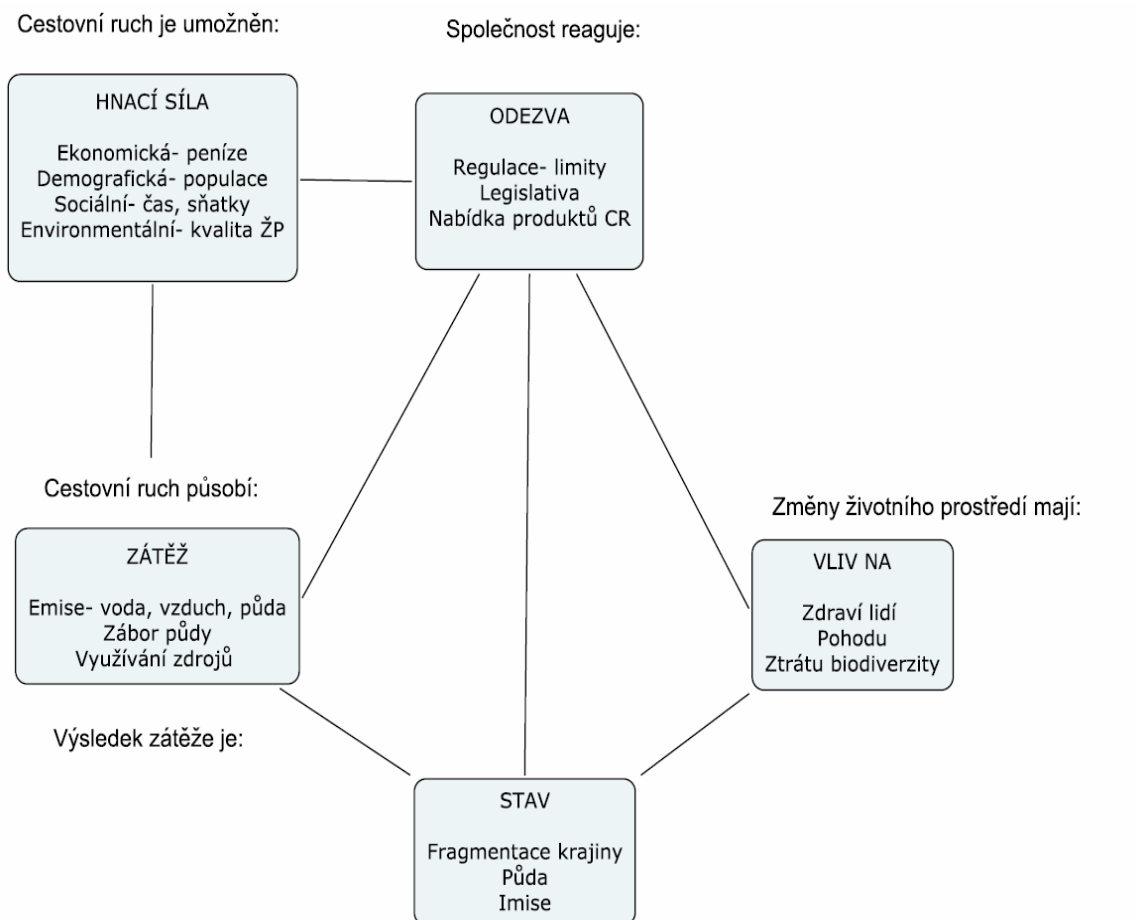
Cestovní ruch je umožněn:

HNACÍ SÍLA

Ekonomická- peníze
Demografická- populace
Sociální- čas, sňatky
Environmentální- kvalita ŽP

Společnost reaguje:

ODEZVA

Regulace- limity
Legislativa
Nabídka produktů CR

Cestovní ruch působí:

ZÁTĚŽ

Emise- voda, vzduch, půda
Zábor půdy
Využívání zdrojů

Změny životního prostředí mají:

VLIV NA

Zdraví lidí
Pohodu
Ztrátu biodiverzity

Výsledek zátěže je:

STAV

Fragmentace krajiny
Půda
Imise